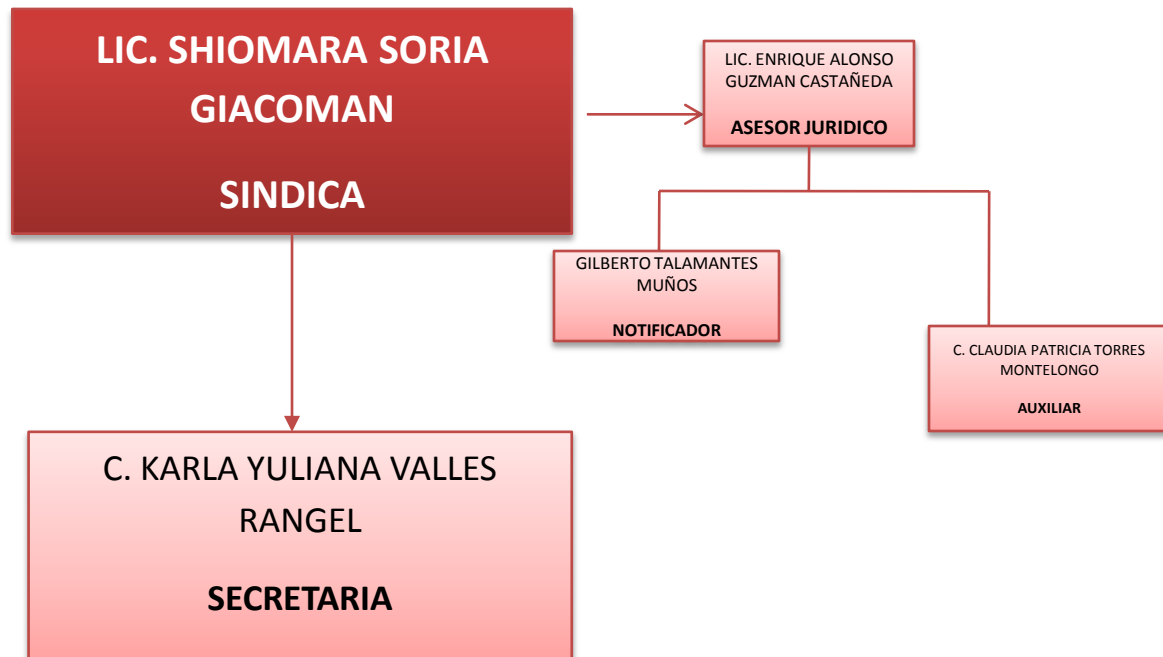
LIC. SHIOMARA SORIA GIACOMAN

SINDICA

LIC. ENRIQUE ALONSO GUZMAN CASTAÑEDA

ASESOR JURIDICO

GILBERTO TALAMANTES MUÑOS

NOTIFICADOR

C. CLAUDIA PATRICIA TORRES MONTELONGO

AUXILIAR

C. KARLA YULIANA VALLES RANGEL

SECRETARIA